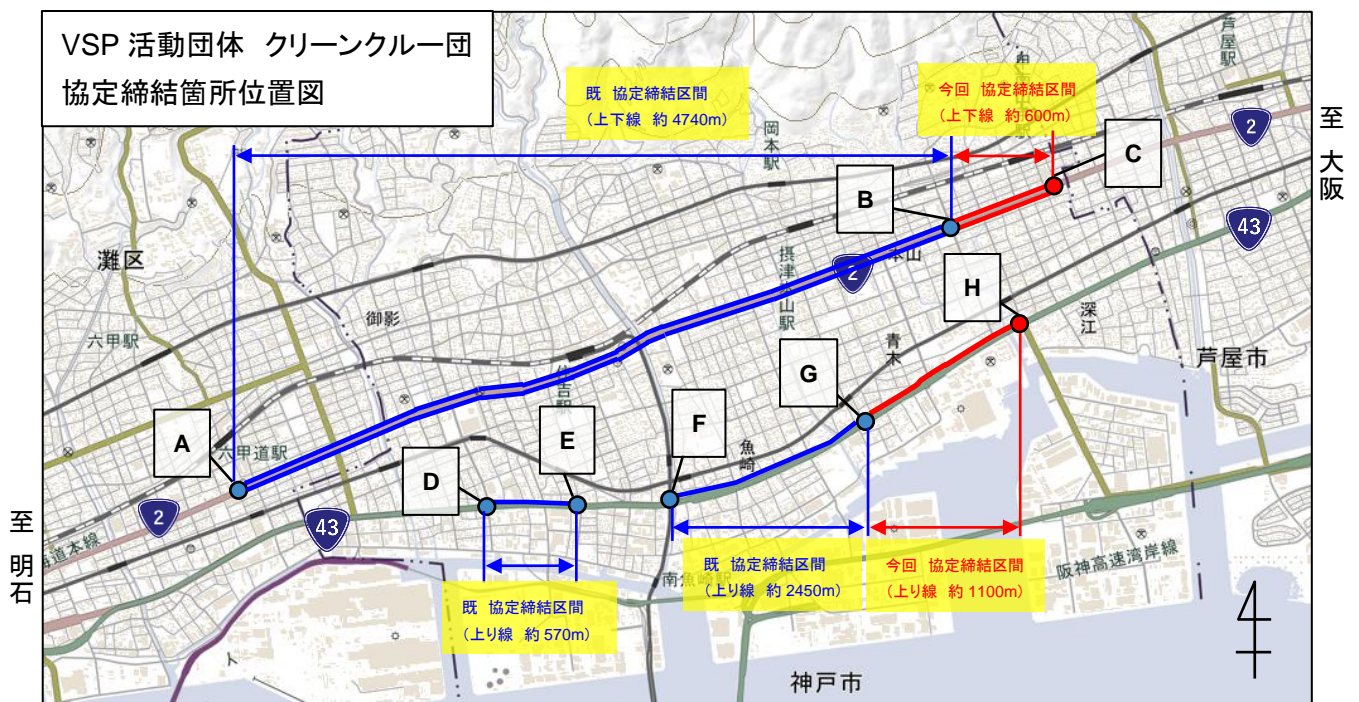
VSP 活動団体 クリーンクルー団
協定締結箇所位置図

既 協定締結区間
（上下線 約 4740m）

今回 協定締結区間
（上下線 約 600m）

至
大
阪

芦屋駅

2

C

岡本駅

B

43

灘区

2

H

摂津本山駅

本山

御影

深江

六甲駅

青木

G

芦屋市

住吉駅

A

六甲道駅

E

F

魚崎

D

至
明
石

2

43

道本線

既 協定締結区間
（上り線 約 570m）

既 協定締結区間
（上り線 約 2450m）

今回 協定締結区間
（上り線 約 1100m）

南魚崎駅

阪神高速湾岸線

神戸市